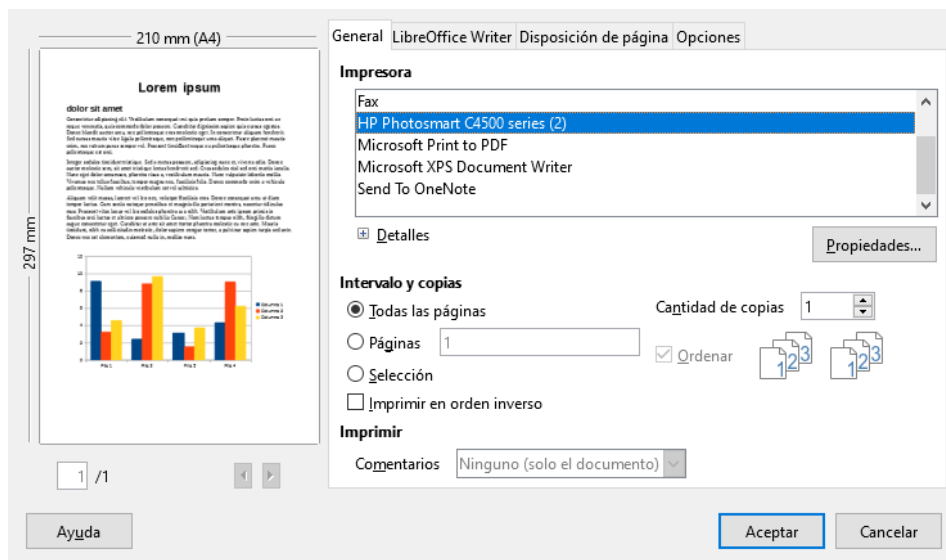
210 mm (A4)

297 mm

Lorem ipsum

dolor sit amet

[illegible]

1 /1

General LibreOffice Writer Disposición de página Opciones

Impresora

Fax
HP Photosmart C4500 series (2)
Microsoft Print to PDF
Microsoft XPS Document Writer
Send To OneNote

Detalles

Propiedades...

Intervalo y copias

Todas las páginas

Páginas 1

Selección

Imprimir en orden inverso

Cantidad de copias 1

Ordenar

Imprimir

Comentarios Ninguno (solo el documento)

Ayuda

Aceptar

Cancelar